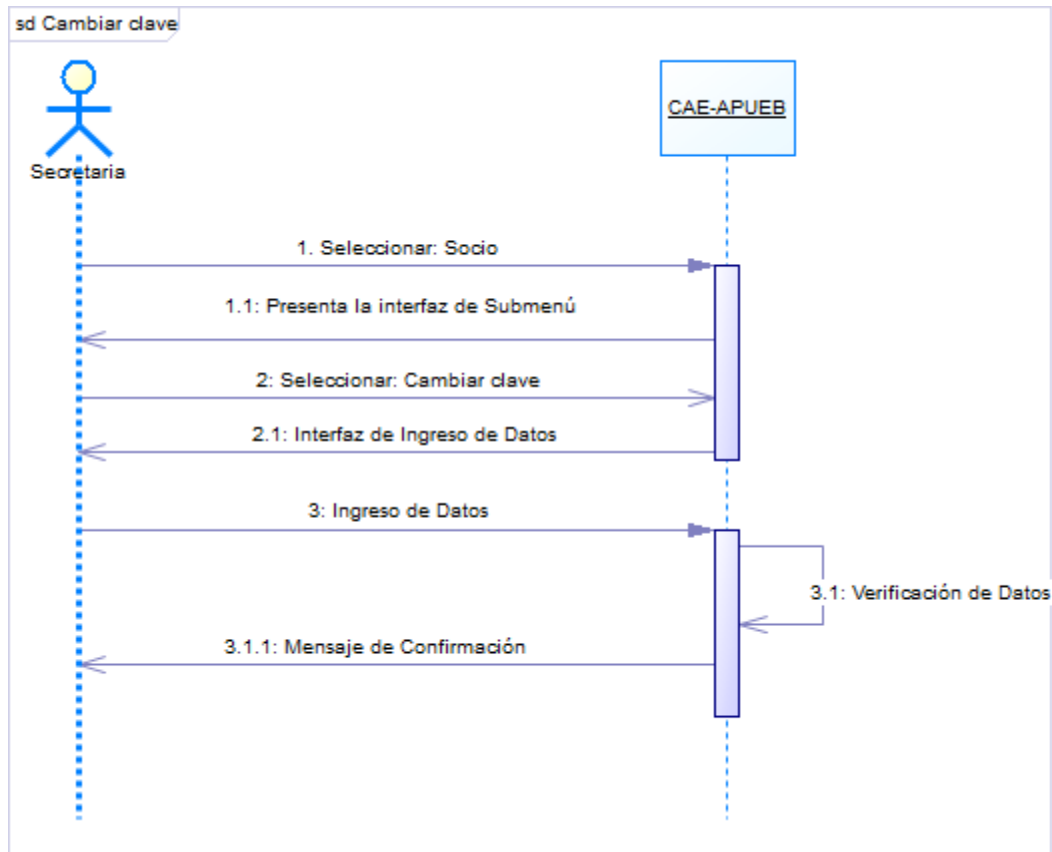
sd Cambiar clave

Secretaria

CAE-APUEB

1. Seleccionar: Socio

1.1: Presenta la interfaz de Submenú

2: Seleccionar: Cambiar clave

2.1: Interfaz de Ingreso de Datos

3: Ingreso de Datos

3.1: Verificación de Datos

3.1.1: Mensaje de Confirmación